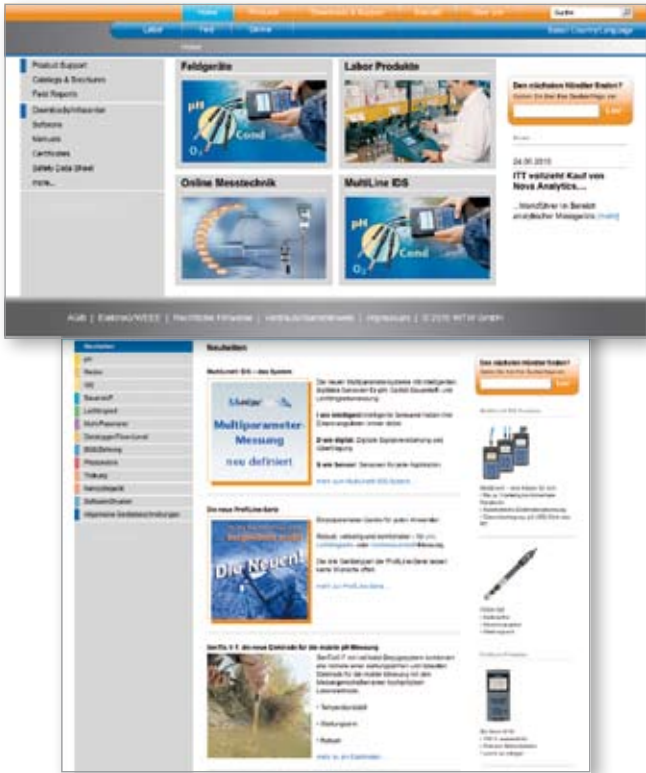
Home Produkte Downloads & Support Kontakt Über uns Suche

Labor Feld Online Select Country/Language

Home

Product Support
Catalogs & Brochures
Field Reports
Downloads/Infocenter
Software
Manuals
Certificates
Safety Data Sheet
more...

Feldgeräte

pH Cond $O_2$

Labor Produkte

Online Messtechnik

MultiLine IDS

pH Cond $O_2$

Den nächsten Händler finden?
Geben Sie hier Ihre Postleitzahl ein:
Los

News

24.05.2010

ITT vollzieht Kauf von Nova Analytics...

...Marktführer im Bereich analytischer Messgeräte [mehr]

AGB | Elektro/WEEE | Rechtliche Hinweise | Verpackungsentsorgung | Impressum | © 2010 WTW GmbH

Neuheiten
pH
Redox
ISE
Sauerstoff
Leitfähigkeit
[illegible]
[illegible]
BSB/Zehrung
Photometrie
Trübung
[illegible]
Software/Drucker
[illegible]

Neuheiten

MultiLine® IDS – das System

Multiparameter Messung neu definiert

Der neuen Multiparametersysteme mit intelligenten digitalen Sensoren

I am intelligent

D am digital

S am Sensor

mehr zum MultiLine® IDS System...

Die neue ProfiLine Serie

Die Neuen!

mehr zur ProfiLine Serie...

SenTix® F, die neue Elektrode für die mobile pH-Messung

• Temperaturstabil
• Bleibungsarm
• Robust

mehr zu den Elektroden...

Den nächsten Händler finden?
Los

MultiLine® IDS Produkte

ProfiLine Produkte